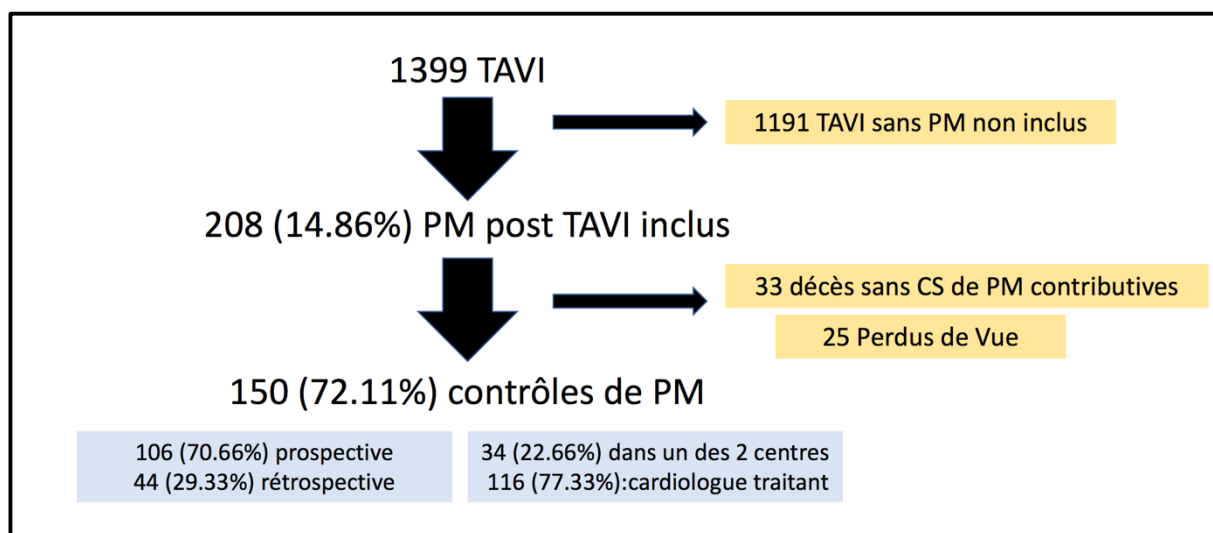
1399 TAVI

1191 TAVI sans PM non inclus

208 (14.86%) PM post TAVI inclus

33 décès sans CS de PM contributives

25 Perdus de Vue

150 (72.11%) contrôles de PM

106 (70.66%) prospective
44 (29.33%) rétrospective

34 (22.66%) dans un des 2 centres
116 (77.33%):cardiologue traitant